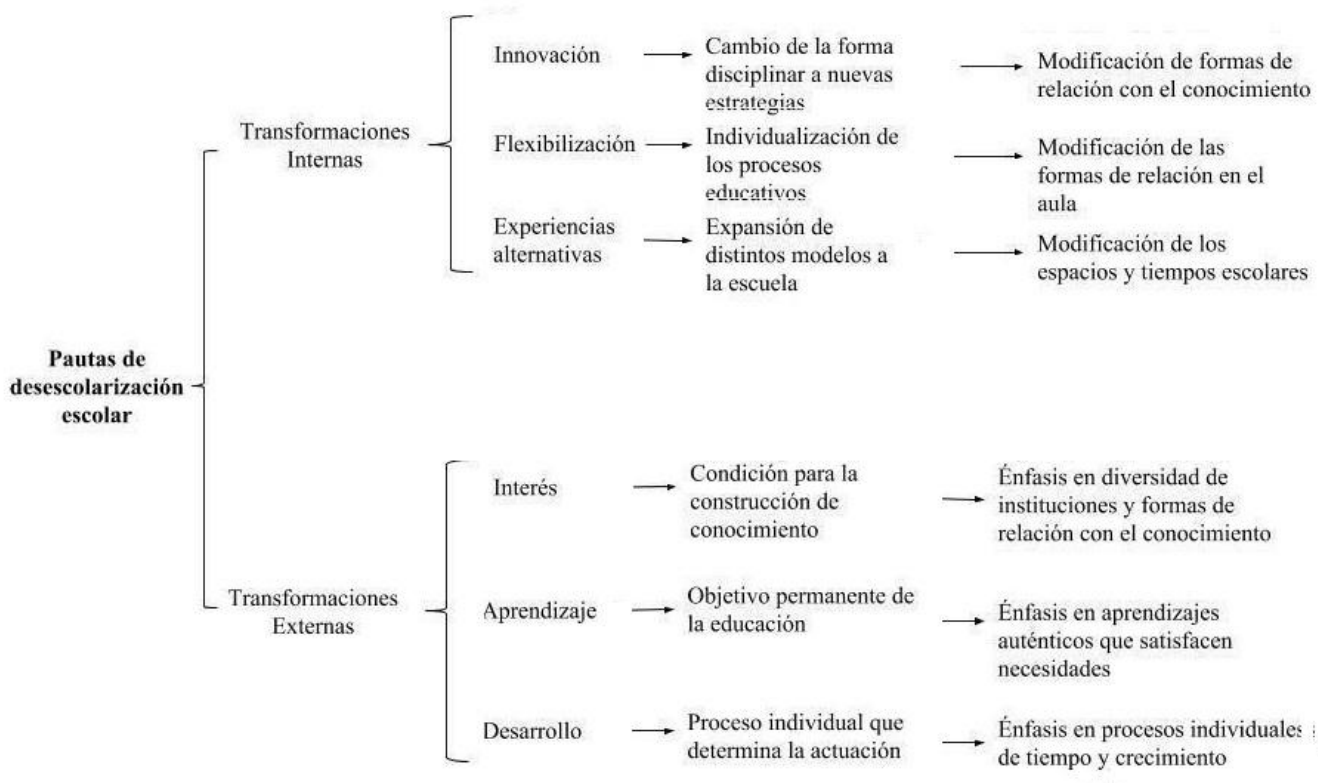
Pautas de desescolarización escolar

Transformaciones Internas

Innovación → Cambio de la forma disciplinar a nuevas estrategias → Modificación de formas de relación con el conocimiento

Flexibilización → Individualización de los procesos educativos → Modificación de las formas de relación en el aula

Experiencias alternativas → Expansión de distintos modelos a la escuela → Modificación de los espacios y tiempos escolares

Transformaciones Externas

Interés → Condición para la construcción de conocimiento → Énfasis en diversidad de instituciones y formas de relación con el conocimiento

Aprendizaje → Objetivo permanente de la educación → Énfasis en aprendizajes auténticos que satisfacen necesidades

Desarrollo → Proceso individual que determina la actuación → Énfasis en procesos individuales de tiempo y crecimiento